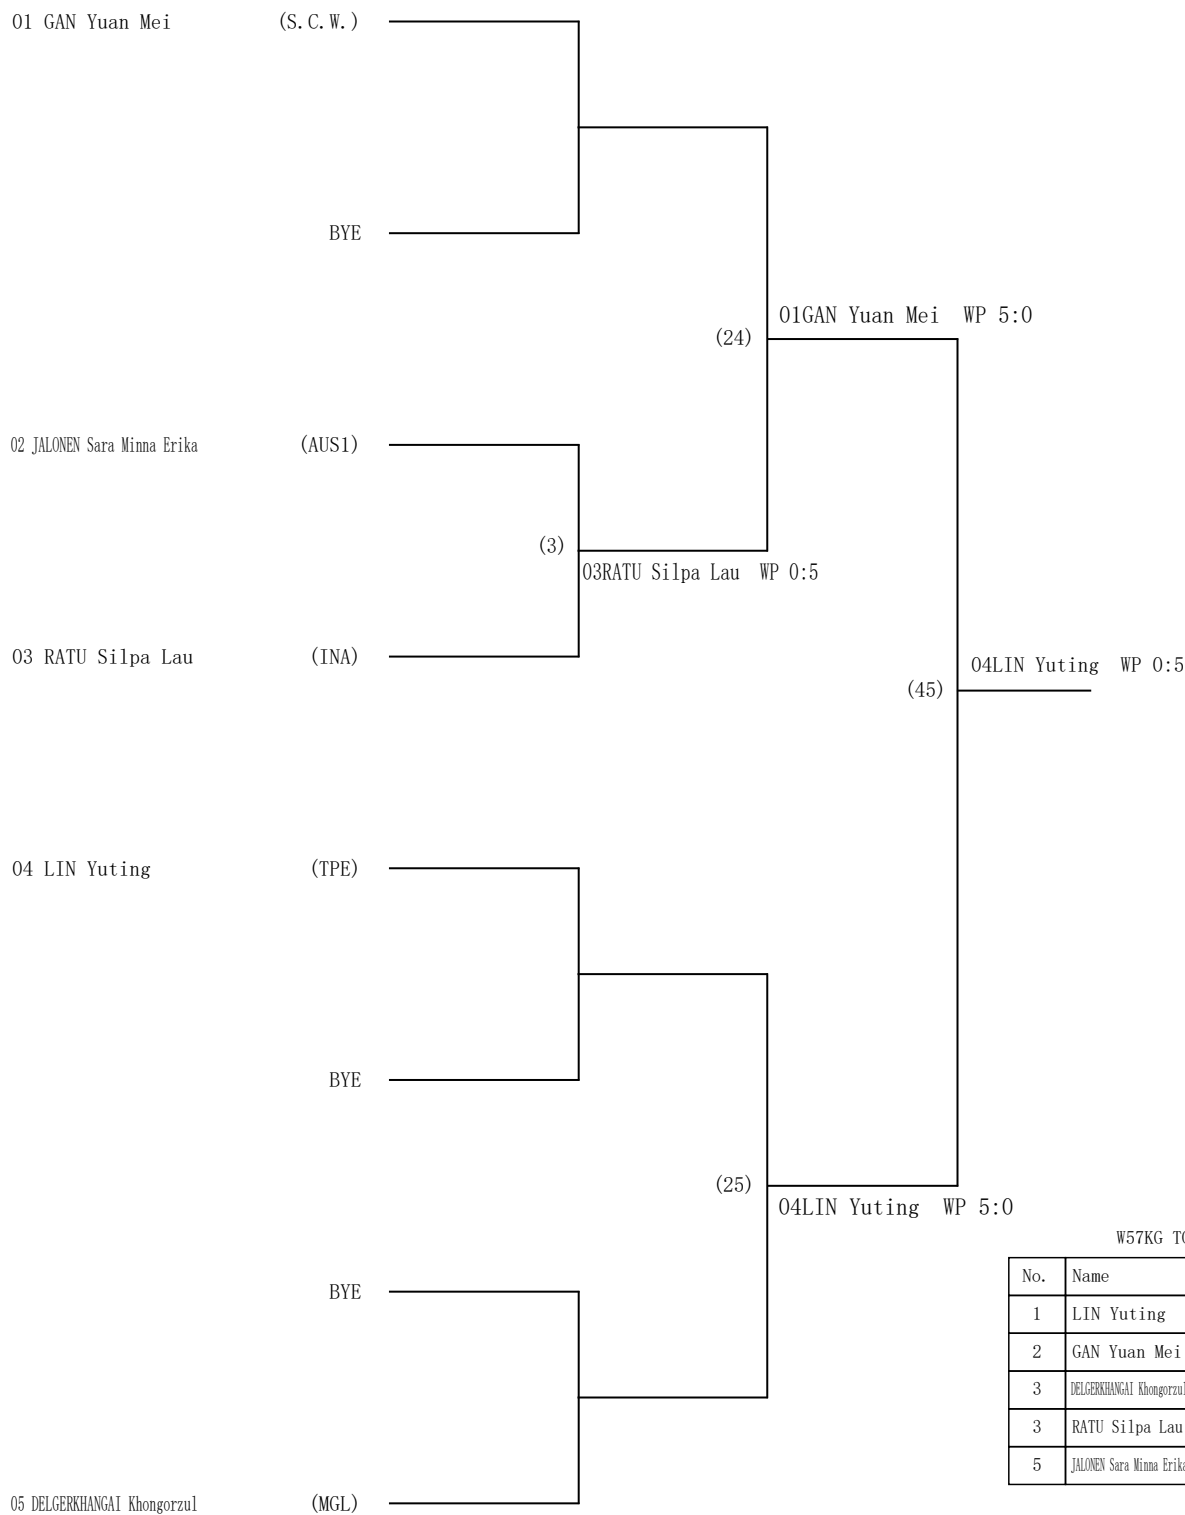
01 GAN Yuan Mei (S.C.W.)

BYE

(24) 01GAN Yuan Mei WP 5:0

02 JALONEN Sara Minna Erika (AUS1)

(3) 03RATU Silpa Lau WP 0:5

03 RATU Silpa Lau (INA)

(45) 04LIN Yuting WP 0:5

04 LIN Yuting (TPE)

BYE

(25) 04LIN Yuting WP 5:0

BYE

05 DELGERKHANGAI Khongorzul (MGL)

W57KG T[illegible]

| No. | Name |
|---|---|
| 1 | LIN Yuting |
| 2 | GAN Yuan Mei |
| 3 | DELGERKHANGAI Khongorzul |
| 3 | RATU Silpa Lau |
| 5 | JALONEN Sara Minna Erika |